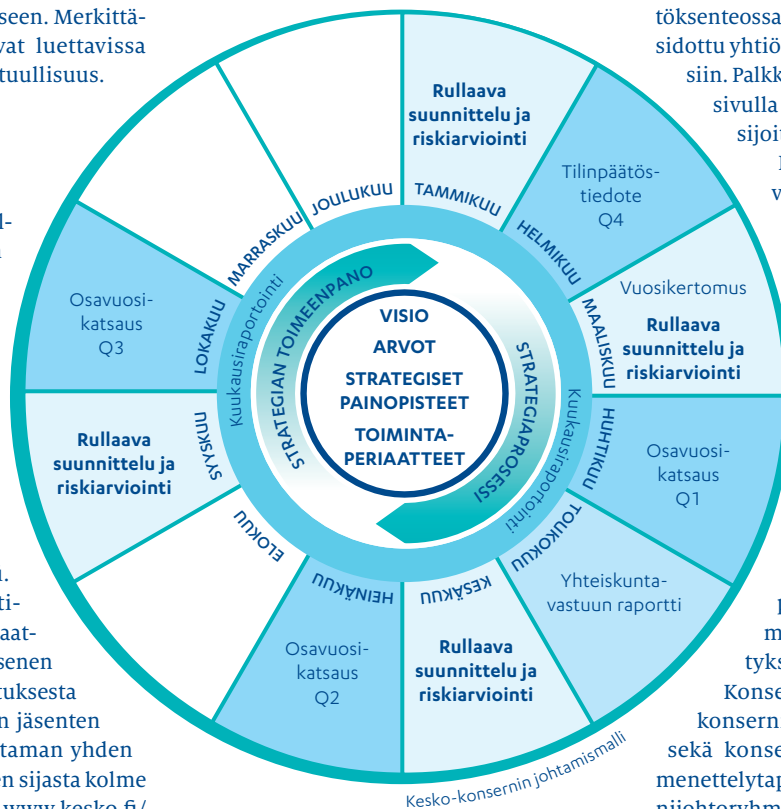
seen. Merkittävat luettavissa tuullisuus.

d-

l.
ti-
aat-
senen
tuksesta
n jäsenten
taman yhden
en sijasta kolme
www.kesko.fi/

töksenteossa
sidottu yhtiö
siin. Palkk
sivulla
sijoi
v

m
tyks
Konse
konsern
sekä konse
menettelytap
niiohtoryhm

TAMMIKUU

Rullaava suunnittelu ja riskiarviointi

HELMIKUU

Tilinpäätöstiedote Q4

MAALISKUU

Vuosikertomus

Rullaava suunnittelu ja riskiarviointi

HUHTIKUU

Osavuosikatsaus Q1

TOUKOKUU

Yhteiskuntavastuun raportti

KESÄKUU

Rullaava suunnittelu ja riskiarviointi

HEINÄKUU

Osavuosikatsaus Q2

ELOKUU

SYYSKUU

Rullaava suunnittelu ja riskiarviointi

LOKAKUU

Osavuosikatsaus Q3

MARRASKUU

JOULUKUU

Kuukausiraportointi

STRATEGIAN TOIMEENPANO

STRATEGIAPROSESSI

Kuukausiraportointi

VISIO

ARVOT

STRATEGISET PAINOPISTEET

TOIMINTAPERIAATTEET

Kesko-konsernin johtamismalli